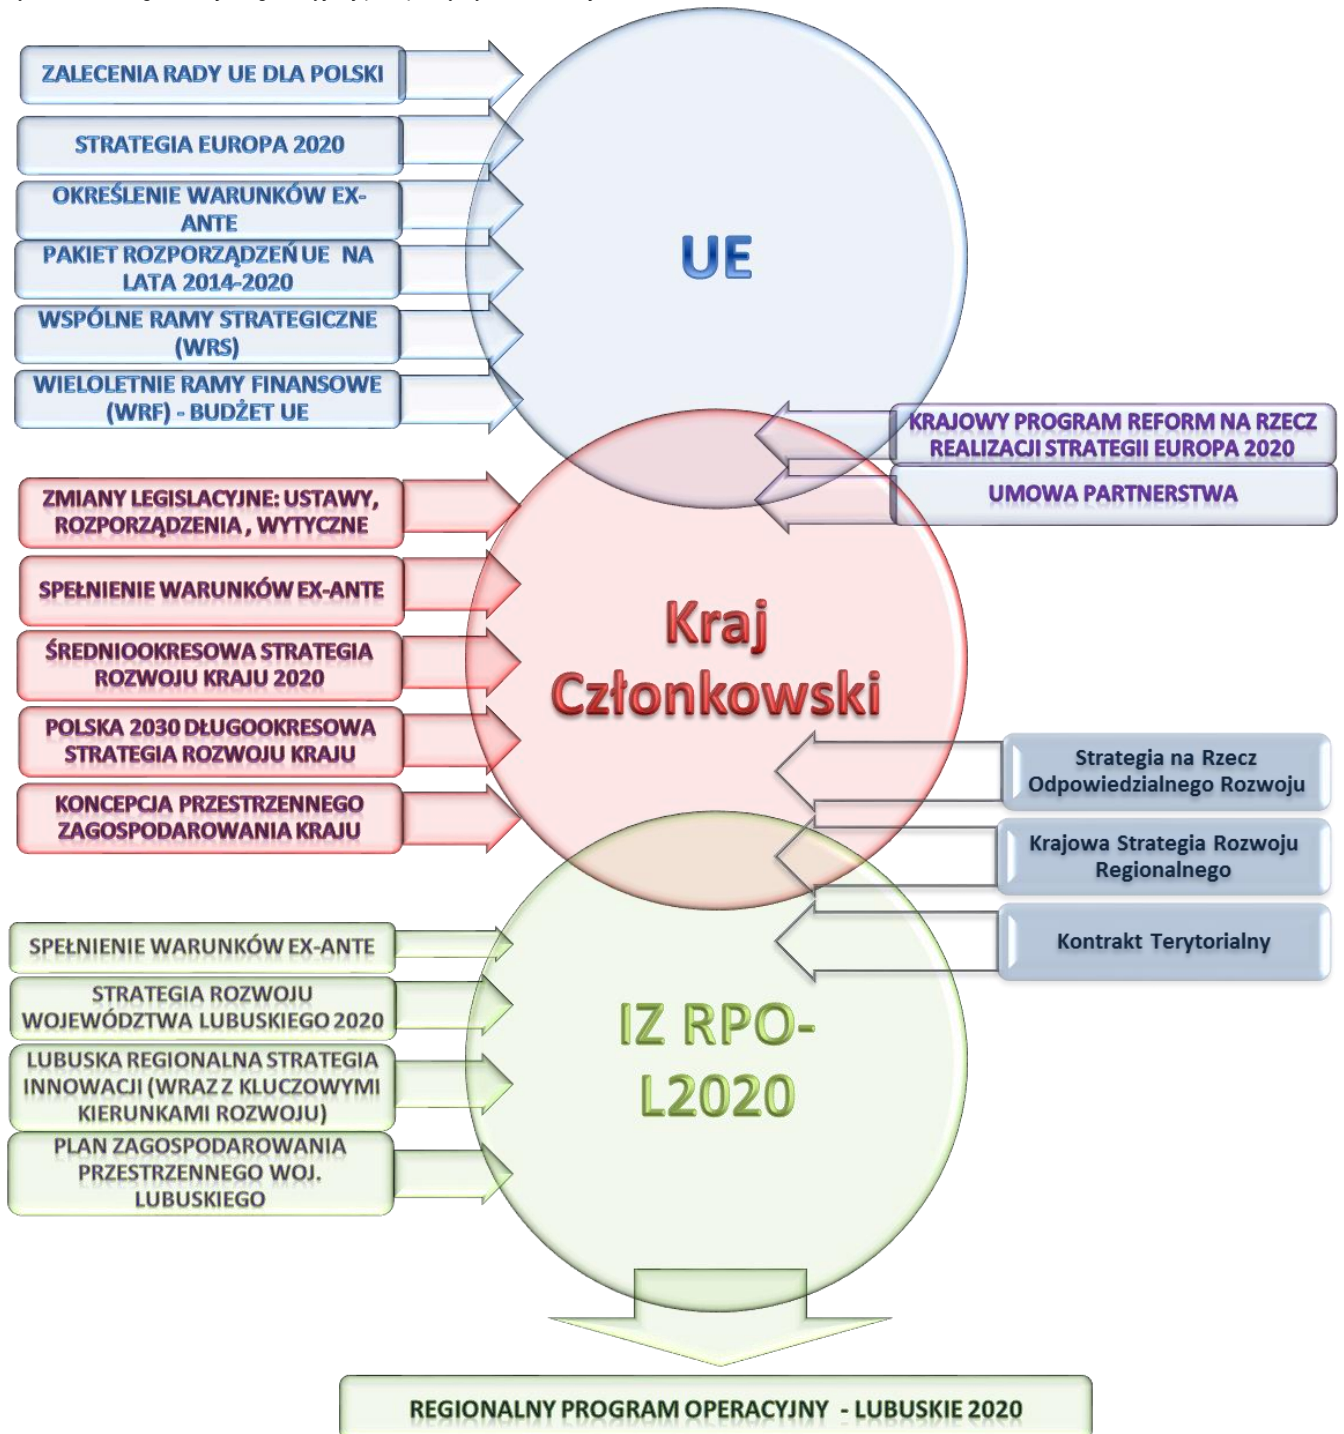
ZALECENIA RADY UE DLA POLSKI

STRATEGIA EUROPA 2020

OKREŚLENIE WARUNKÓW EX-ANTE

PAKIET ROZPORZĄDZEŃ UE NA LATA 2014-2020

WSPÓLNE RAMY STRATEGICZNE (WRS)

WIELOLETNIE RAMY FINANSOWE (WRF) - BUDŻET UE

UE

KRAJOWY PROGRAM REFORM NA RZECZ REALIZACJI STRATEGII EUROPA 2020

UMOWA PARTNERSTWA

ZMIANY LEGISLACYJNE: USTAWY, ROZPORZĄDZENIA , WYTYCZNE

SPEŁNIENIE WARUNKÓW EX-ANTE

ŚREDNIOOKRESOWA STRATEGIA ROZWOJU KRAJU 2020

POLSKA 2030 DŁUGOOKRESOWA STRATEGIA ROZWOJU KRAJU

KONCEPCJA PRZESTRZENNEGO ZAGOSPODAROWANIA KRAJU

Kraj Członkowski

Strategia na Rzecz Odpowiedzialnego Rozwoju

Krajowa Strategia Rozwoju Regionalnego

Kontrakt Terytorialny

SPEŁNIENIE WARUNKÓW EX-ANTE

STRATEGIA ROZWOJU WOJEWÓDZTWA LUBUSKIEGO 2020

LUBUSKA REGIONALNA STRATEGIA INNOWACJI (WRAZ Z KLUCZOWYMI KIERUNKAMI ROZWOJU)

PLAN ZAGOSPODAROWANIA PRZESTRZENNEGO WOJ. LUBUSKIEGO

IZ RPO-L2020

REGIONALNY PROGRAM OPERACYJNY - LUBUSKIE 2020